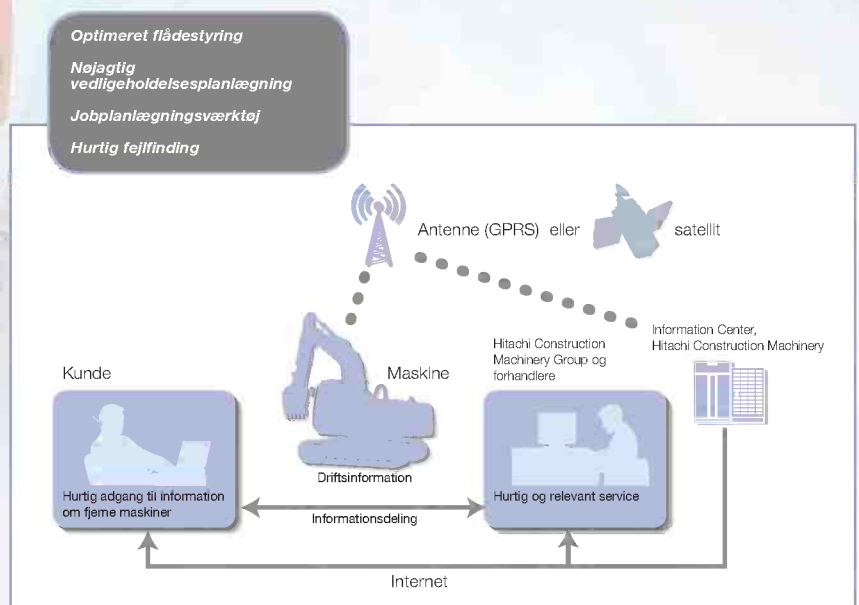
Optimeret flådestyring

Nøjagtig vedligeholdelsesplanlægning

Jobplanlægningsværktøj

Hurtig fejlfinding

Antenne (GPRS) eller

satellit

Hitachi Construction Machinery Group og forhandlere

Information Center, Hitachi Construction Machinery

Kunde

Maskine

Driftsinformation

Hurtig adgang til information om fjerne maskiner

Informationsdeling

Hurtig og relevant service

Internet